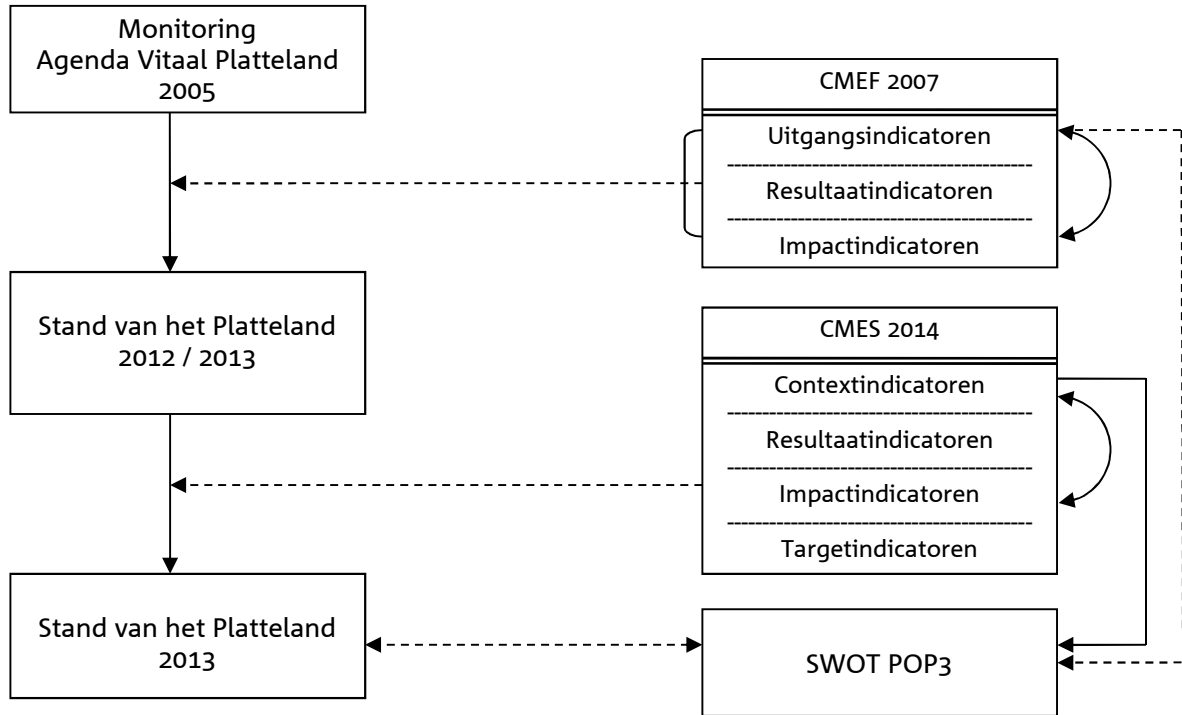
Monitoring
Agenda Vitaal Platteland
2005

CMEF 2007

Uitgangsindicatoren

Resultaatindicatoren

Impactindicatoren

Stand van het Platteland
2012 / 2013

CMES 2014

Contextindicatoren

Resultaatindicatoren

Impactindicatoren

Targetindicatoren

Stand van het Platteland
2013

SWOT POP3